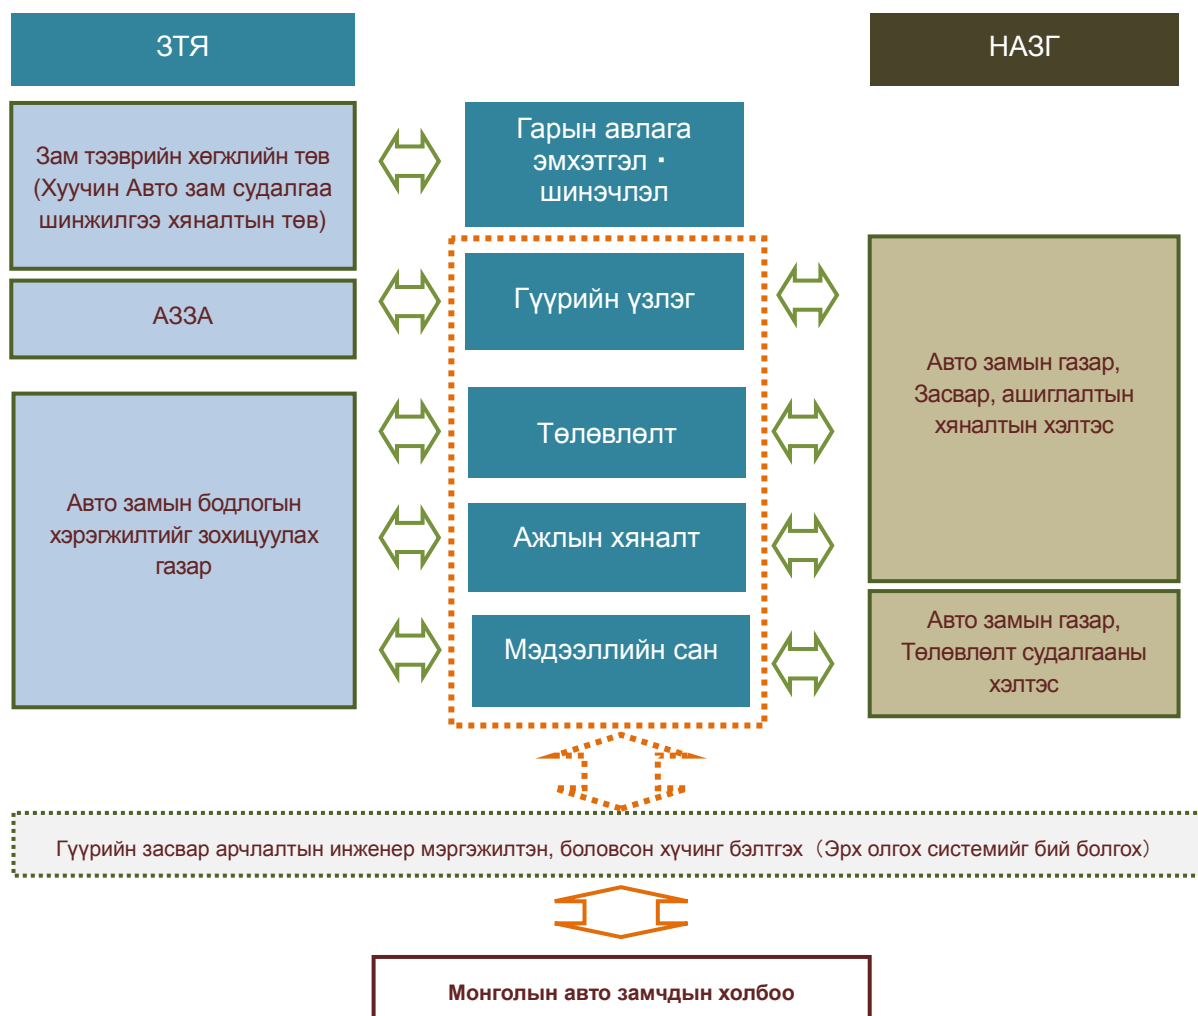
ЗТЯ

НАЗГ

Зам тээврийн хөгжлийн төв (Хуучин Авто зам судалгаа шинжилгээ хяналтын төв)

Гарын авлага эмхэтгэл・шинэчлэл

АЗЗА

Гүүрийн үзлэг

Авто замын газар, Засвар, ашиглалтын хяналтын хэлтэс

Төлөвлөлт

Авто замын бодлогын хэрэгжилтийг зохицуулах газар

Ажлын хяналт

Мэдээллийн сан

Авто замын газар, Төлөвлөлт судалгааны хэлтэс

Гүүрийн засвар арчлалтын инженер мэргэжилтэн, боловсон хүчинг бэлтгэх（Эрх олгох системийг бий болгох）

Монголын авто замчдын холбоо